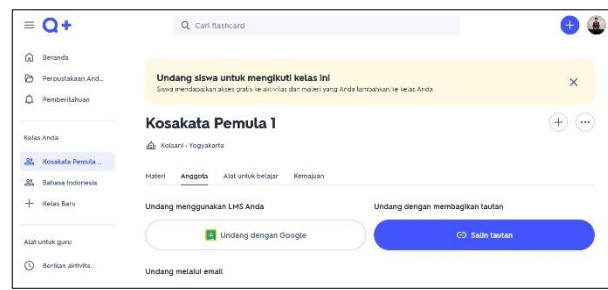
Q+

Cari flashcard

Beranda

Perpustakaan And...

Pemberitahuan

Kelas Anda

Kosakata Pemula ...

Bahasa Indonesia

Kelas Baru

Alat untuk guru

Berikan aktivita...

Undang siswa untuk mengikuti kelas ini

Siswa mendapatkan akses gratis ke aktivitas dan materi yang Anda tambahkan ke kelas Anda

Kosakata Pemula 1

Kolsani - Yogyakarta

Materi Anggota Alat untuk belajar Kemajuan

Undang menggunakan LMS Anda

Undang dengan Google

Undang dengan membagikan tautan

Salin tautan

Undang melalui email